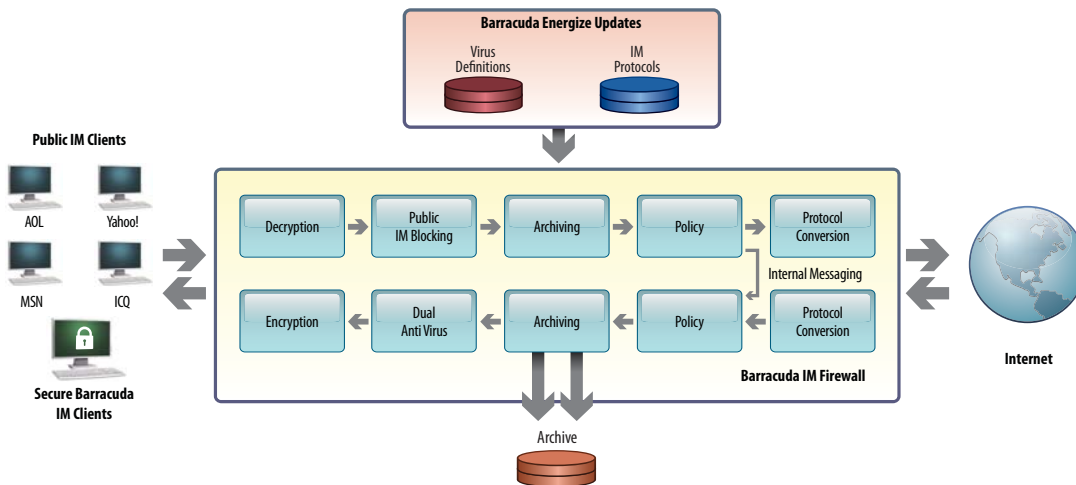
Barracuda Energize Updates

Virus Definitions

IM Protocols

Public IM Clients

AOL

Yahoo!

MSN

ICQ

Secure Barracuda IM Clients

Decryption

Public IM Blocking

Archiving

Policy

Protocol Conversion

Internal Messaging

Encryption

Dual Anti Virus

Archiving

Policy

Protocol Conversion

Barracuda IM Firewall

Archive

Internet